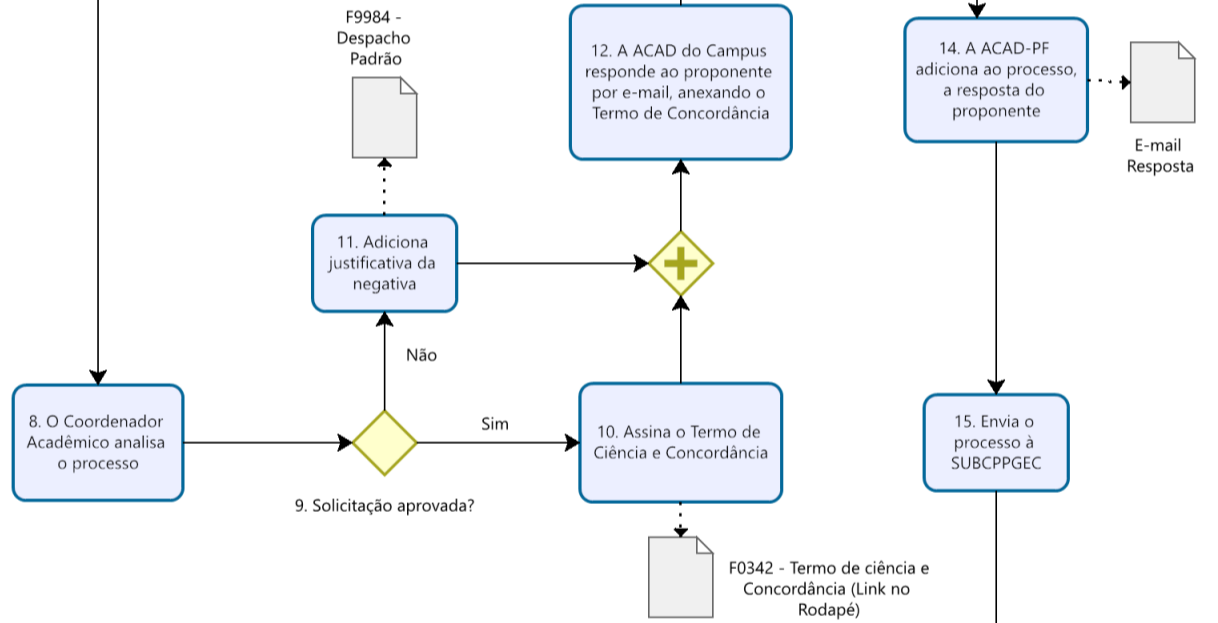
F9984 - Despacho Padrão

12. A ACAD do Campus responde ao proponente por e-mail, anexando o Termo de Concordância

14. A ACAD-PF adiciona ao processo, a resposta do proponente

E-mail Resposta

11. Adiciona justificativa da negativa

Não

8. O Coordenador Acadêmico analisa o processo

Sim

10. Assina o Termo de Ciência e Concordância

15. Envia o processo à SUBCPPGEC

9. Solicitação aprovada?

F0342 - Termo de ciência e Concordância (Link no Rodapé)